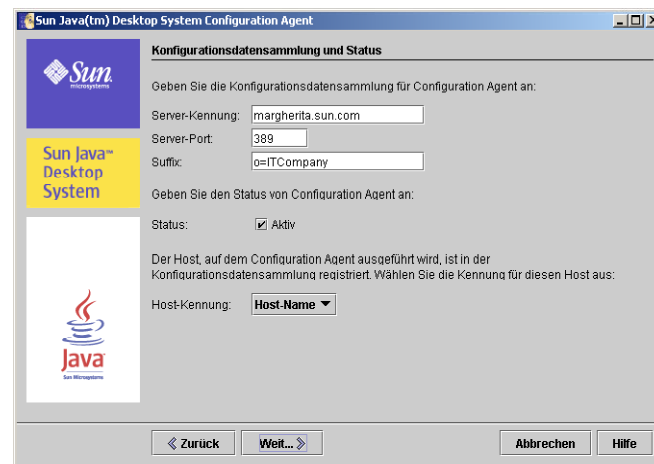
Sun Java(tm) Desktop System Configuration Agent

Sun microsystems

Sun Java™ Desktop System

Java Sun Microsystems

Konfigurationsdatensammlung und Status

Geben Sie die Konfigurationsdatensammlung für Configuration Agent an:

Server-Kennung: margherita.sun.com

Server-Port: 389

Suffix: o=ITCompany

Geben Sie den Status von Configuration Agent an:

Status: Aktiv

Der Host, auf dem Configuration Agent ausgeführt wird, ist in der Konfigurationsdatensammlung registriert. Wählen Sie die Kennung für diesen Host aus:

Host-Kennung: Host-Name

« Zurück Weit... » Abbrechen Hilfe